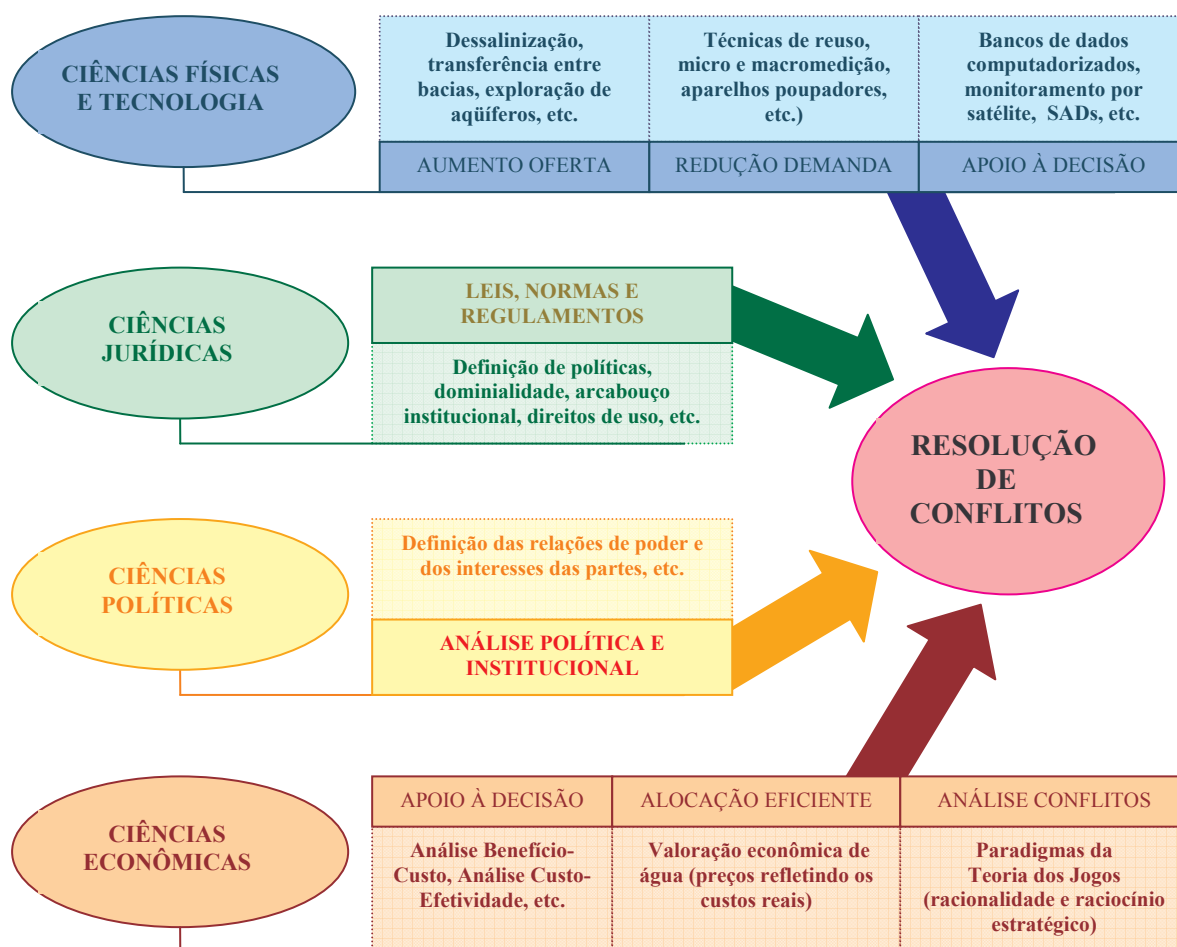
CIÊNCIAS FÍSICAS E TECNOLOGIA

| Dessalinização, transferência entre bacias, exploração de aqüíferos, etc. | Técnicas de reuso, micro e macromedição, aparelhos poupadores, etc.) | Bancos de dados computadorizados, monitoramento por satélite, SADs, etc. |
|---|---|---|
| AUMENTO OFERTA | REDUÇÃO DEMANDA | APOIO À DECISÃO |

CIÊNCIAS JURÍDICAS

LEIS, NORMAS E REGULAMENTOS

Definição de políticas, dominialidade, arcabouço institucional, direitos de uso, etc.

RESOLUÇÃO DE CONFLITOS

CIÊNCIAS POLÍTICAS

Definição das relações de poder e dos interesses das partes, etc.

ANÁLISE POLÍTICA E INSTITUCIONAL

CIÊNCIAS ECONÔMICAS

| APOIO À DECISÃO | ALOCAÇÃO EFICIENTE | ANÁLISE CONFLITOS |
|---|---|---|
| Análise Benefício-Custo, Análise Custo-Efetividade, etc. | Valoração econômica de água (preços refletindo os custos reais) | Paradigmas da Teoria dos Jogos (racionalidade e raciocínio estratégico) |